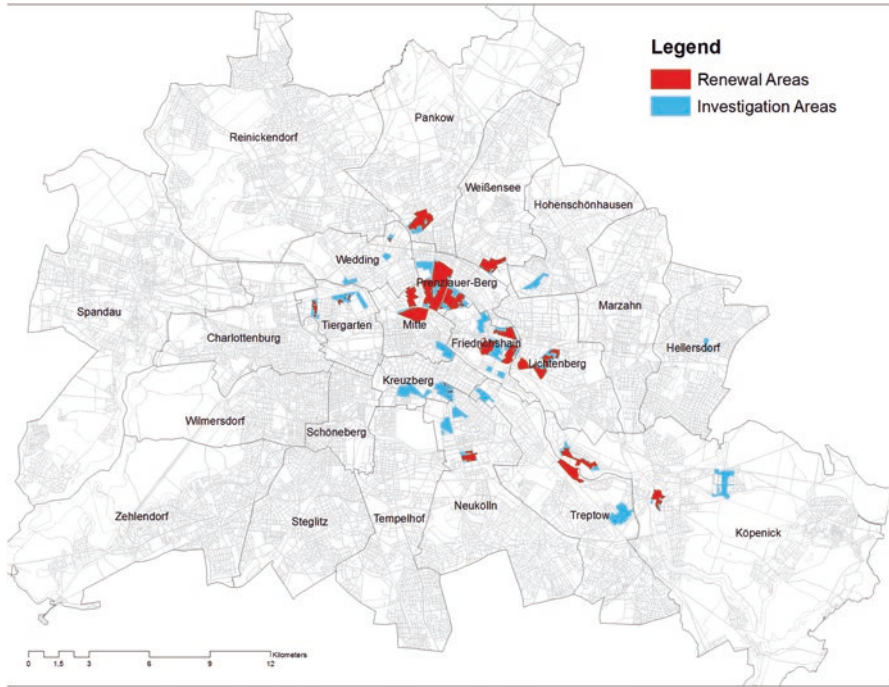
Legend
Renewal Areas
Investigation Areas

Pankow
Reinickendorf
Weißensee
Hohenschönhausen
Wedding
Prenzlauer-Berg
Spandau
Charlottenburg
Tiergarten
Mitte
Marzahn
Friedrichshain
Hellersdorf
Lichtenberg
Kreuzberg
Wilmersdorf
Schöneberg
Zehlendorf
Steglitz
Tempelhof
Neukölln
Treptow
Köpenick

0 1,5 3 6 9 12
Kilometers